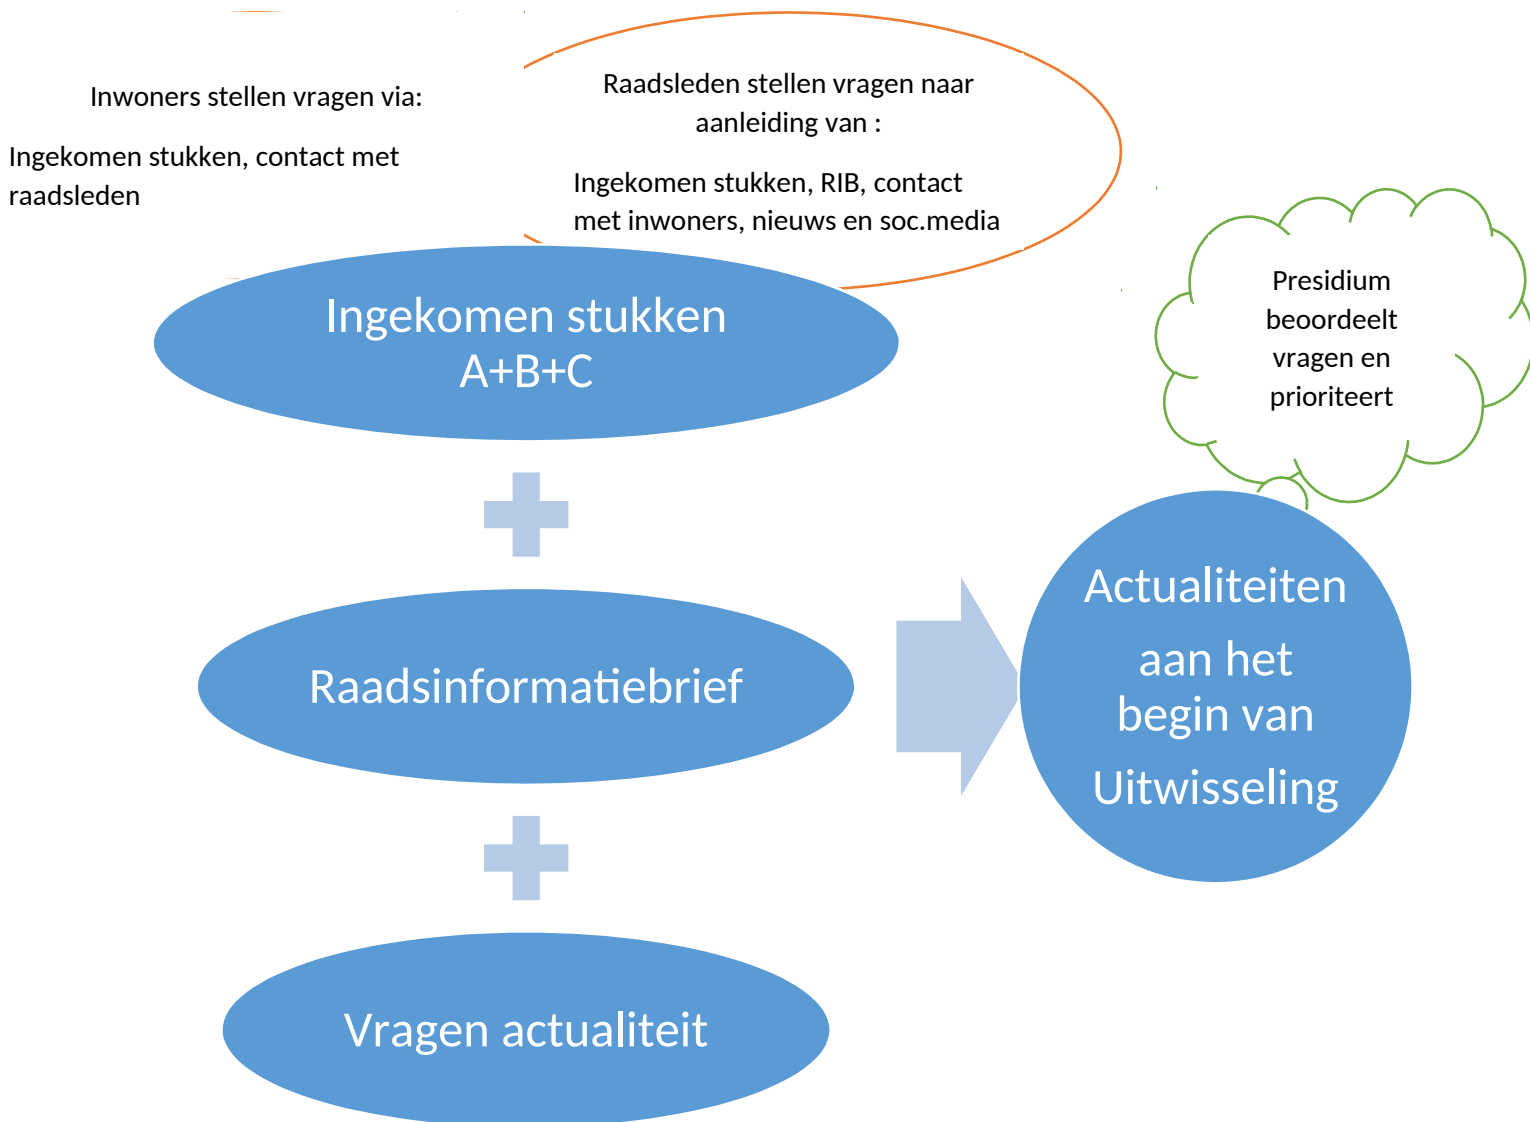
Inwoners stellen vragen via:

Ingekomen stukken, contact met raadsleden

Raadsleden stellen vragen naar aanleiding van :

Ingekomen stukken, RIB, contact met inwoners, nieuws en soc.media

Presidium beoordeelt vragen en prioriteert

Ingekomen stukken A+B+C

Raadsinformatiebrief

Vragen actualiteit

Actualiteiten aan het begin van Uitwisseling